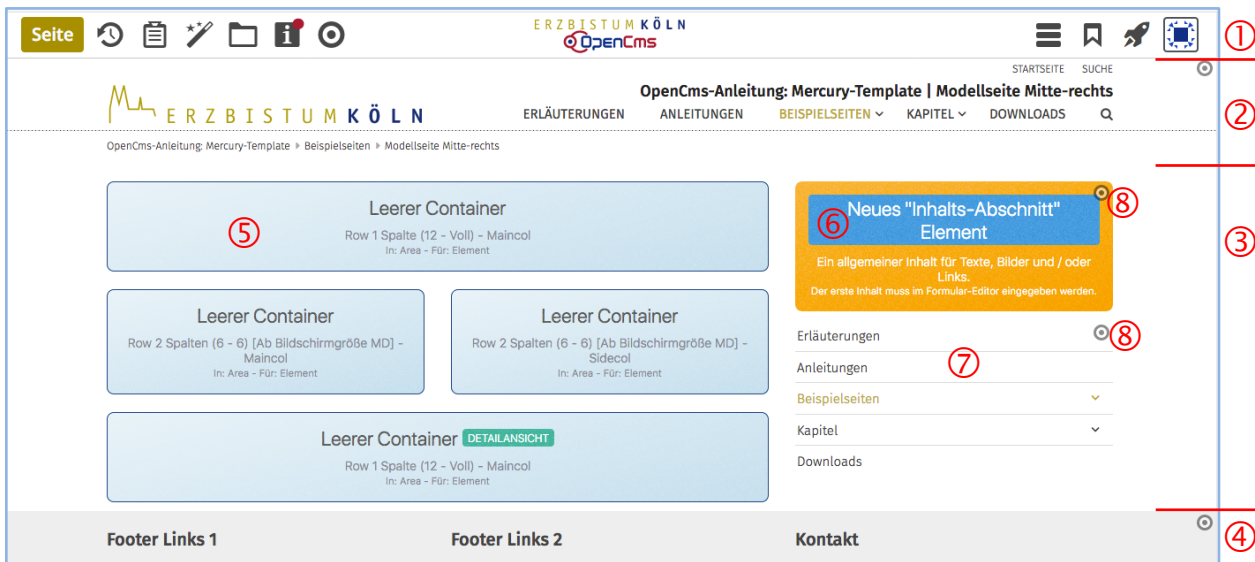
Seite

ERZBISTUM KÖLN
OpenCms

①

STARTSEITE SUCHE

ERZBISTUM KÖLN

OpenCms-Anleitung: Mercury-Template | Modellseite Mitte-rechts

ERLÄUTERUNGEN ANLEITUNGEN BEISPIELSEITEN KAPITEL DOWNLOADS

②

OpenCms-Anleitung: Mercury-Template ▸ Beispielseiten ▸ Modellseite Mitte-rechts

Leerer Container
⑤
Row 1 Spalte (12 - Voll) - Maincol
In: Area - Für: Element

Neues "Inhalts-Abschnitt" Element
⑥ ⑧
Ein allgemeiner Inhalt für Texte, Bilder und / oder Links.
Der erste Inhalt muss im Formular-Editor eingegeben werden.

③

Leerer Container
Row 2 Spalten (6 - 6) [Ab Bildschirmgröße MD] - Maincol
In: Area - Für: Element

Leerer Container
Row 2 Spalten (6 - 6) [Ab Bildschirmgröße MD] - Sidecol
In: Area - Für: Element

Erläuterungen ⑧
Anleitungen ⑦
Beispielseiten
Kapitel
Downloads

Leerer Container DETAILANSICHT
Row 1 Spalte (12 - Voll) - Maincol
In: Area - Für: Element

Footer Links 1
Footer Links 2
Kontakt

④